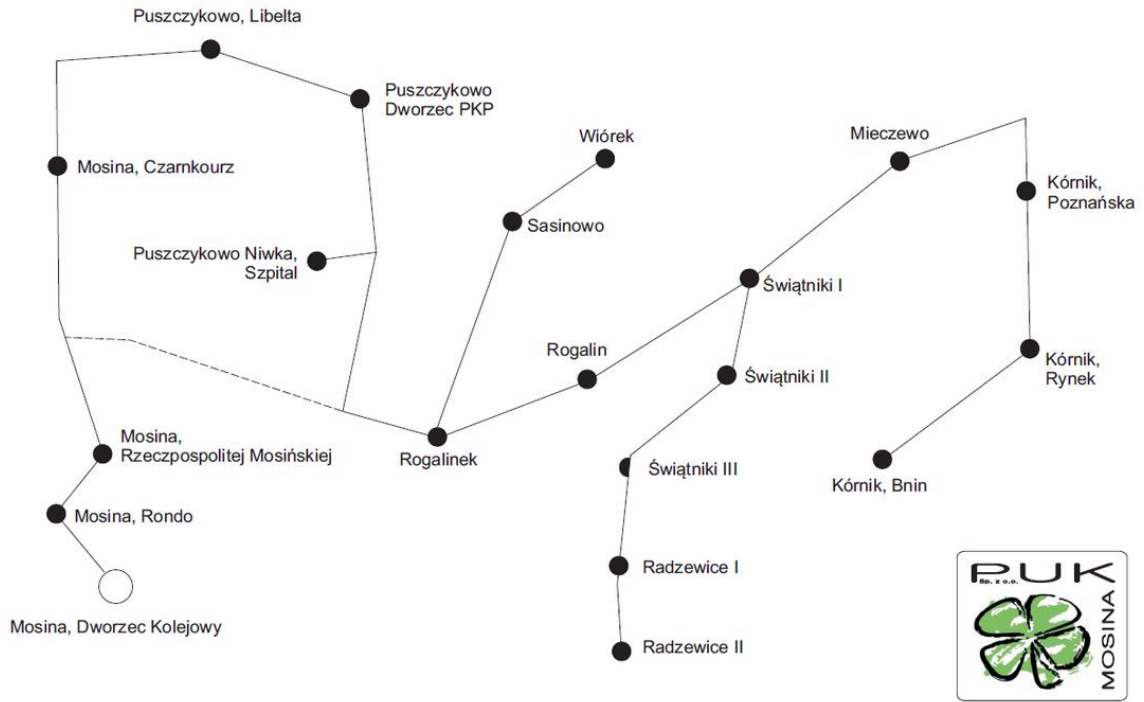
Puszczykowo, Libelta

Puszczykowo Dworzec PKP

Mosina, Czarnkourz

Wiórek

Mieczewo

Kórnik, Poznańska

Sasinowo

Puszczykowo Niwka, Szpital

Świątniki I

Rogalin

Świątniki II

Kórnik, Rynek

Mosina, Rzeczpospolitej Mosińskiej

Rogalinek

Świątniki III

Kórnik, Bnin

Mosina, Rondo

Radzewice I

Mosina, Dworzec Kolejowy

Radzewice II

PUK Sp. z o.o.

MOSINA